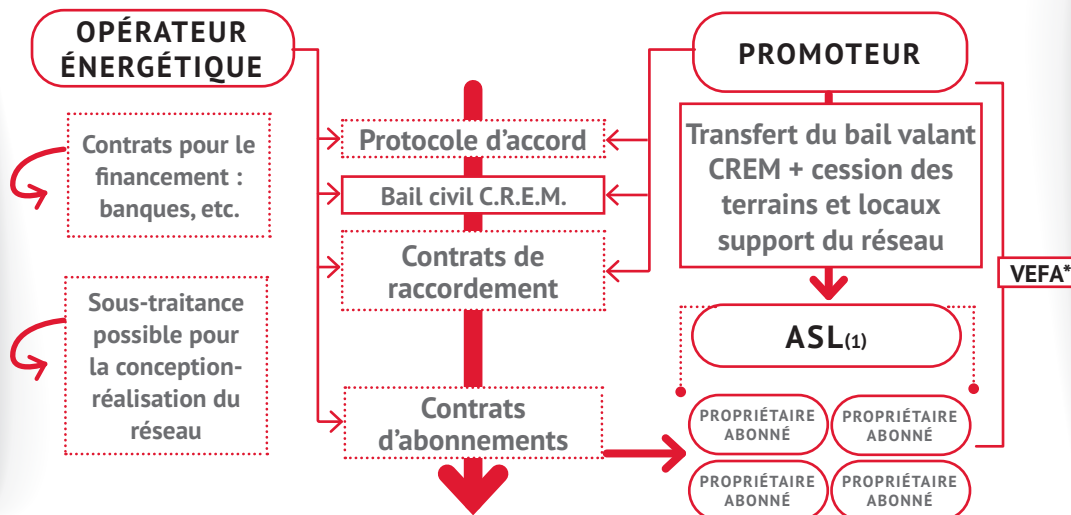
OPÉRATEUR ÉNERGÉTIQUE

Contrats pour le financement : banques, etc.

Sous-traitance possible pour la conception-réalisation du réseau

Protocole d'accord

Bail civil C.R.E.M.

Contrats de raccordement

Contrats d'abonnements

PROMOTEUR

Transfert du bail valant CREM + cession des terrains et locaux support du réseau

VEFA*

ASL(1)

PROPRIÉTAIRE ABONNÉ

PROPRIÉTAIRE ABONNÉ

PROPRIÉTAIRE ABONNÉ

PROPRIÉTAIRE ABONNÉ